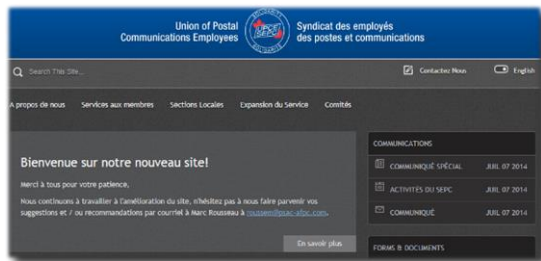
Union of Postal Communications Employees

UPCE SEPC

Syndicat des employés des postes et communications

Search This Site...

Contactez-Nous

English

À propos de nous Services aux membres Sections Locales Expansion du Service Comités

Bienvenue sur notre nouveau site!

Merci à tous pour votre patience.

Nous continuons à travailler à l'amélioration du site, n'hésitez pas à nous faire parvenir vos suggestions et / ou recommandations par courriel à Marc Rousseau à rousseam@psac-afpc.com.

En savoir plus

COMMUNICATIONS

COMMUNIQUÉ SPÉCIAL JUIL 07 2014

ACTIVITÉS DU SEPC JUIL 07 2014

COMMUNIQUÉ JUIL 07 2014

FORMS & DOCUMENTS